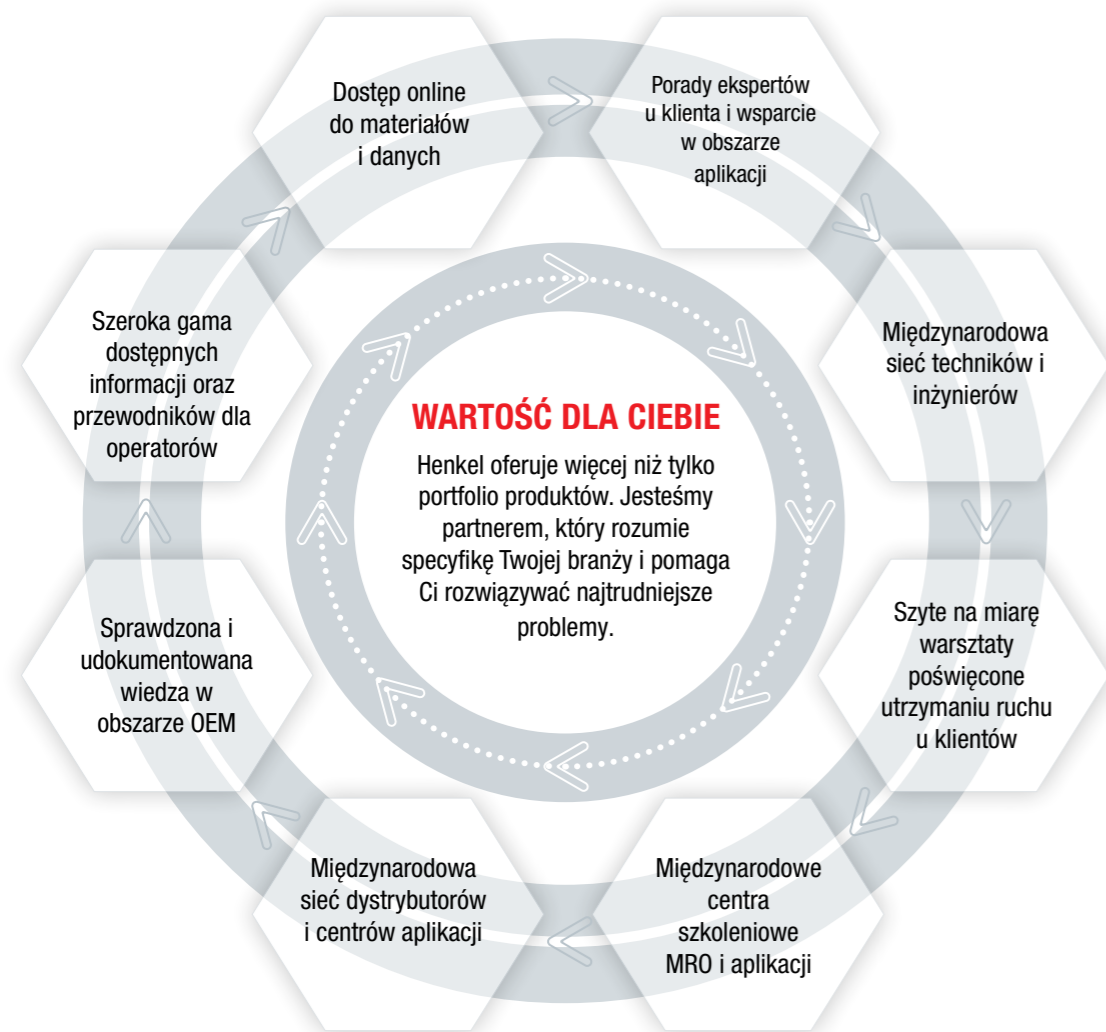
Dostęp online do materiałów i danych

Porady ekspertów u klienta i wsparcie w obszarze aplikacji

Międzynarodowa sieć techników i inżynierów

Szyte na miarę warsztaty poświęcone utrzymaniu ruchu u klientów

Międzynarodowe centra szkoleniowe MRO i aplikacji

Międzynarodowa sieć dystrybutorów i centrów aplikacji

Sprawdzona i udokumentowana wiedza w obszarze OEM

Szeroka gama dostępnych informacji oraz przewodników dla operatorów

WARTOŚĆ DLA CIEBIE

Henkel oferuje więcej niż tylko portfolio produktów. Jesteśmy partnerem, który rozumie specyfikę Twojej branży i pomaga Ci rozwiązywać najtrudniejsze problemy.